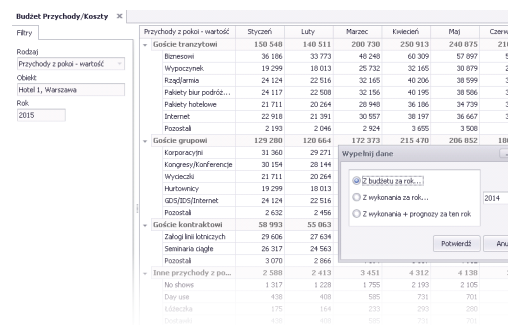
Budżet Przychody/Koszty ✕

Filtry

Rodzaj
Przychody z pokoi - wartość

Obiekt
Hotel 1, Warszawa

Rok
2015

| Przychody z pokoi - wartość | Styczeń | Luty | Marzec | Kwiecień | Maj | Czerw |
|---|---|---|---|---|---|---|
| Goście tranzytowi | 150 548 | 140 511 | 200 730 | 250 913 | 240 875 | 21 |
| Biznesowi | 36 186 | 33 773 | 48 248 | 60 309 | 57 897 | 5 |
| Wypoczynek | 19 299 | 18 013 | 25 732 | 32 165 | 30 879 | 2 |
| Rządu/armia | 24 124 | 22 516 | 32 165 | 40 206 | 38 599 | 3 |
| Pakiety biur podróż... | 24 117 | 22 508 | 32 156 | 40 195 | 38 586 | 3 |
| Pakiety hotelowe | 21 711 | 20 264 | 28 948 | 36 186 | 34 739 | 3 |
| Internet | 22 918 | 21 391 | 30 557 | 38 197 | 36 667 | 3 |
| Pozostali | 2 193 | 2 046 | 2 924 | 3 655 | 3 508 | |
| Goście grupowi | 129 280 | 120 664 | 172 373 | 215 470 | 206 852 | 18 |
| Korporacyjni | 31 360 | 29 271 | | | | |
| Kongresy/Konferencje | 30 154 | 28 144 | | | | |
| Wycieczki | 21 711 | 20 264 | | | | |
| Hurtownicy | 19 299 | 18 013 | | | | |
| GDS/IDS/Internet | 24 124 | 22 516 | | | | |
| Pozostali | 2 632 | 2 456 | | | | |
| Goście kontraktowi | 58 993 | 55 063 | | | | |
| Załogi linii lotniczych | 29 606 | 27 634 | | | | |
| Seminaria ciągłe | 26 317 | 24 563 | | | | |
| Pozostali | 3 070 | 2 866 | | | | |
| Inne przychody z po... | 2 588 | 2 413 | 3 451 | 4 312 | 4 138 | |
| No shows | 1 317 | 1 228 | 1 755 | 2 193 | 2 105 | |
| Day use | 438 | 408 | 585 | 731 | 701 | |
| Łóżeczka | 175 | 164 | 233 | 293 | 280 | |
| Dostawki | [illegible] | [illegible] | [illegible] | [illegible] | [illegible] | |

Wypełnij dane

Z budżetu za rok...
Z wykonania za rok...
Z wykonania + prognozy za ten rok

2014

Potwierdź
Anu